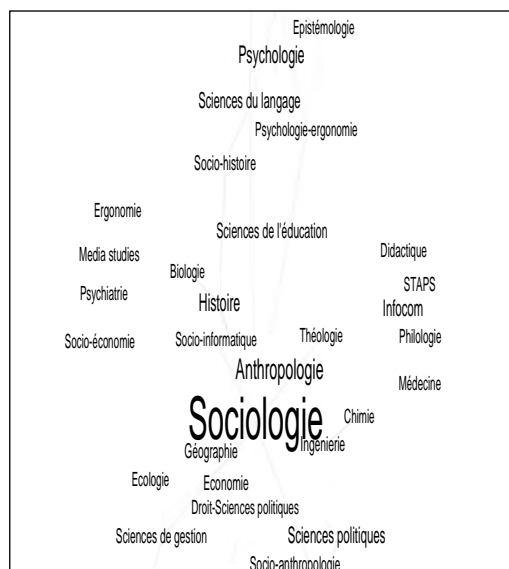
Epistémologie
Psychologie
Sciences du langage
Psychologie-ergonomie
Socio-histoire
Ergonomie
Sciences de l'éducation
Didactique
Media studies
Biologie
STAPS
Psychiatrie
Histoire
Infocom
Socio-économie
Socio-informatique
Théologie
Philologie
Anthropologie
Médecine
Sociologie
Chimie
Ingénierie
Géographie
Ecologie
Economie
Droit-Sciences politiques
Sciences de gestion
Sciences politiques
Socio-anthropologie